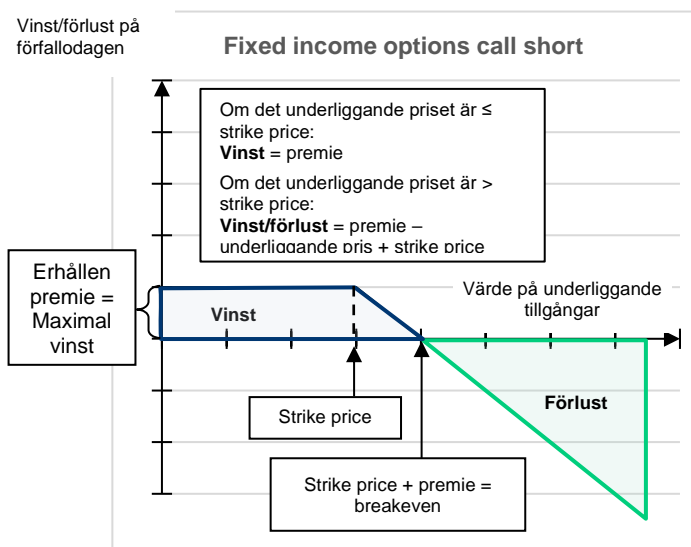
Vinst/förlust på förfallodagen

Fixed income options call short

Om det underliggande priset är ≤ strike price:
**Vinst** = premie

Om det underliggande priset är > strike price:
**Vinst/förlust** = premie – underliggande pris + strike price

Erhållen premie = Maximal vinst

Vinst

Värde på underliggande tillgångar

Förlust

Strike price

Strike price + premie = breakeven